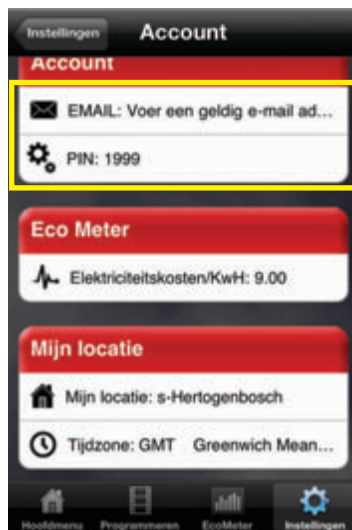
Instellingen

Account

Account

EMAIL: Voer een geldig e-mail ad...

PIN: 1999

Eco Meter

Elektriciteitskosten/KwH: 9.00

Mijn locatie

Mijn locatie: s-Hertogenbosch

Tijdzone: GMT Greenwich Mean...

Hoofdmenu Programmeren EcoMeter Instellingen